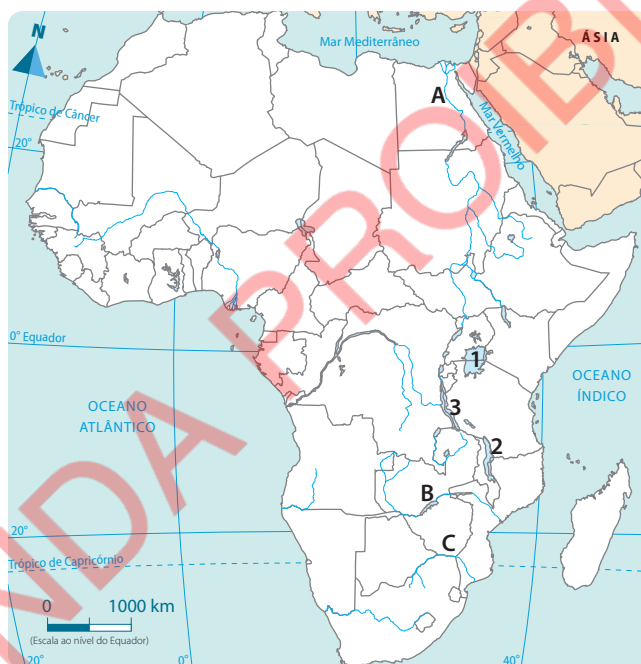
N

Mar Mediterrâneo

ÁSIA

A

Trópico de Câncer

Mar Vermelho

20°

0° Equador

1

OCEANO ÍNDICO

OCEANO ATLÂNTICO

3

2

B

20°

C

Trópico de Capricórnio

0 1000 km
(Escala ao nível do Equador)

20°

0°

40°

VENDA PROIBIDA